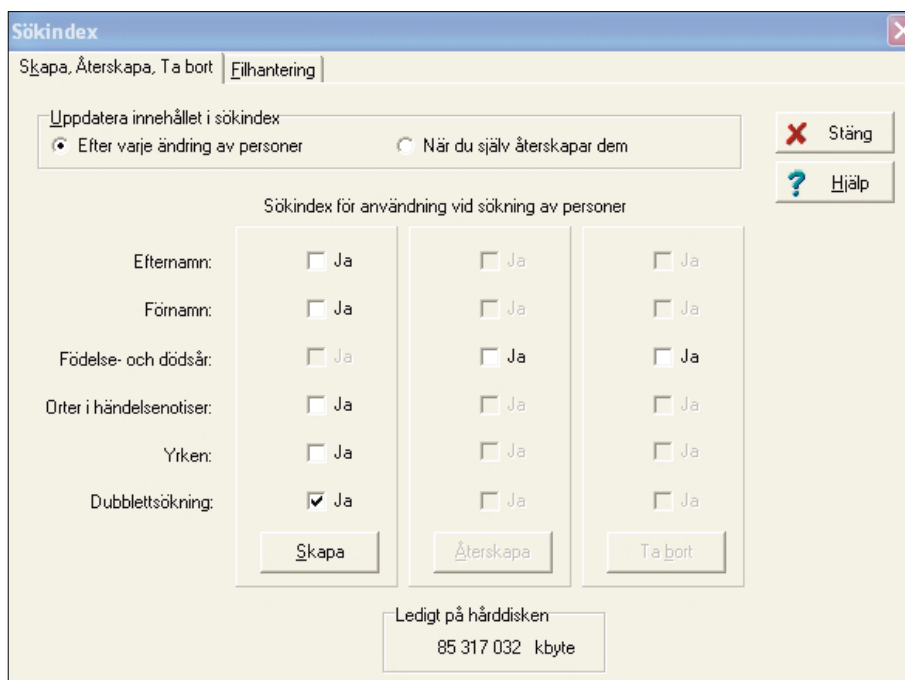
Sökindex

Skapa, Återskapa, Ta bort | Filhantering

Uppdatera innehållet i sökindex
Efter varje ändring av personer
När du själv återskapar dem

Stäng
Hjälp

Sökindex för användning vid sökning av personer

| | | | |
|---|---|---|---|
| Efternamn: | Ja | Ja | Ja |
| Förnamn: | Ja | Ja | Ja |
| Födelse- och dödsår: | Ja | Ja | Ja |
| Orter i händelsenotiser: | Ja | Ja | Ja |
| Yrken: | Ja | Ja | Ja |
| Dubblettsökning: | Ja | Ja | Ja |
| | Skapa | Återskapa | Ta bort |

Ledigt på hårddisken
85 317 032 kbyte